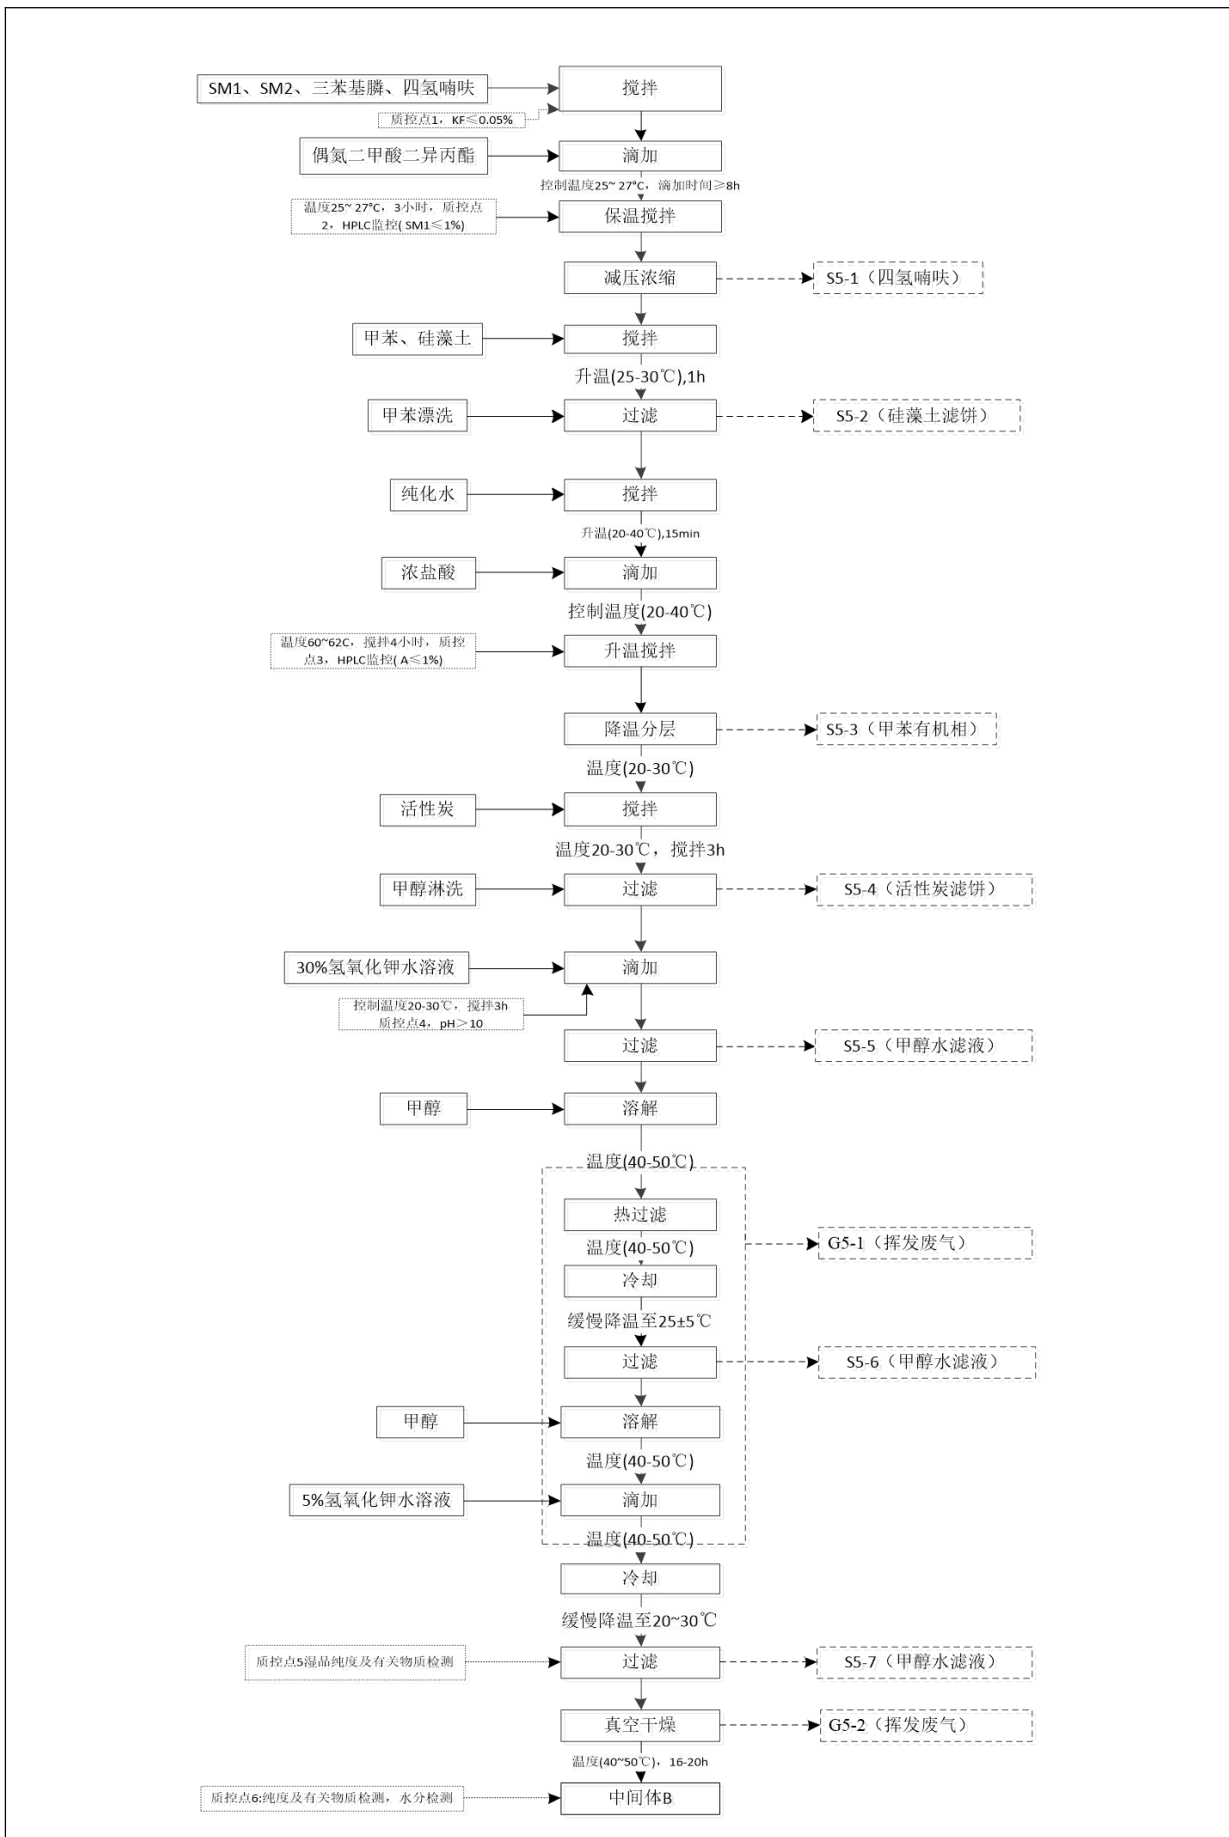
SM1、SM2、三苯基膦、四氢喃呋

搅拌

质控点1，KF≤0.05%

偶氮二甲酸二异丙酯

滴加

控制温度25~27°C，滴加时间≥8h

温度25~27°C，3小时，质控点2，HPLC监控(SM1≤1%)

保温搅拌

减压浓缩

S5-1（四氢喃呋）

甲苯、硅藻土

搅拌

升温(25-30℃),1h

甲苯漂洗

过滤

S5-2（硅藻土滤饼）

纯化水

搅拌

升温(20-40℃),15min

浓盐酸

滴加

控制温度(20-40℃)

温度60~62C，搅拌4小时，质控点3，HPLC监控(A≤1%)

升温搅拌

降温分层

S5-3（甲苯有机相）

温度(20-30℃)

活性炭

搅拌

温度20-30℃，搅拌3h

甲醇淋洗

过滤

S5-4（活性炭滤饼）

30%氢氧化钾水溶液

滴加

控制温度20-30℃，搅拌3h 质控点4，pH>10

过滤

S5-5（甲醇水滤液）

甲醇

溶解

温度(40-50℃)

热过滤

温度(40-50℃)

G5-1（挥发废气）

冷却

缓慢降温至25±5℃

过滤

S5-6（甲醇水滤液）

甲醇

溶解

温度(40-50℃)

5%氢氧化钾水溶液

滴加

温度(40-50℃)

冷却

缓慢降温至20~30℃

质控点5湿品纯度及有关物质检测

过滤

S5-7（甲醇水滤液）

真空干燥

G5-2（挥发废气）

温度(40~50℃)，16-20h

质控点6:纯度及有关物质检测，水分检测

中间体B